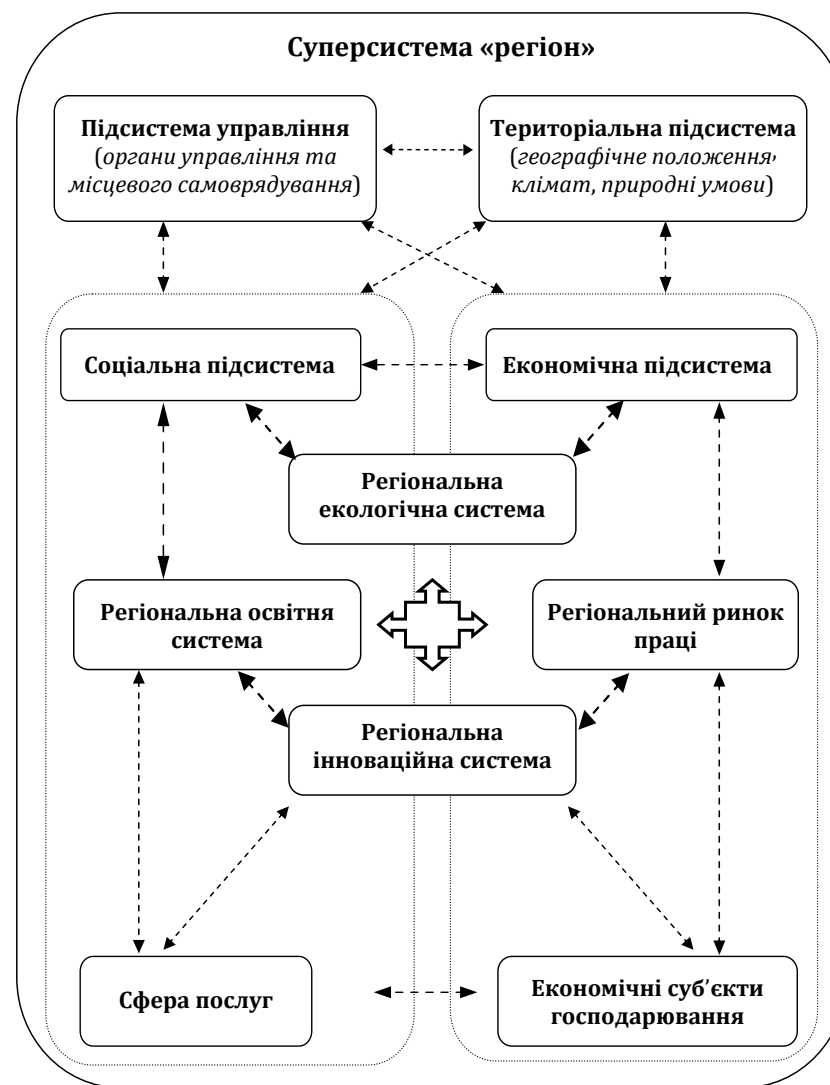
Суперсистема «регіон»

Підсистема управління (органи управління та місцевого самоврядування)

Територіальна підсистема (географічне положення, клімат, природні умови)

Соціальна підсистема

Економічна підсистема

Регіональна екологічна система

Регіональна освітня система

Регіональний ринок праці

Регіональна інноваційна система

Сфера послуг

Економічні суб'єкти господарювання